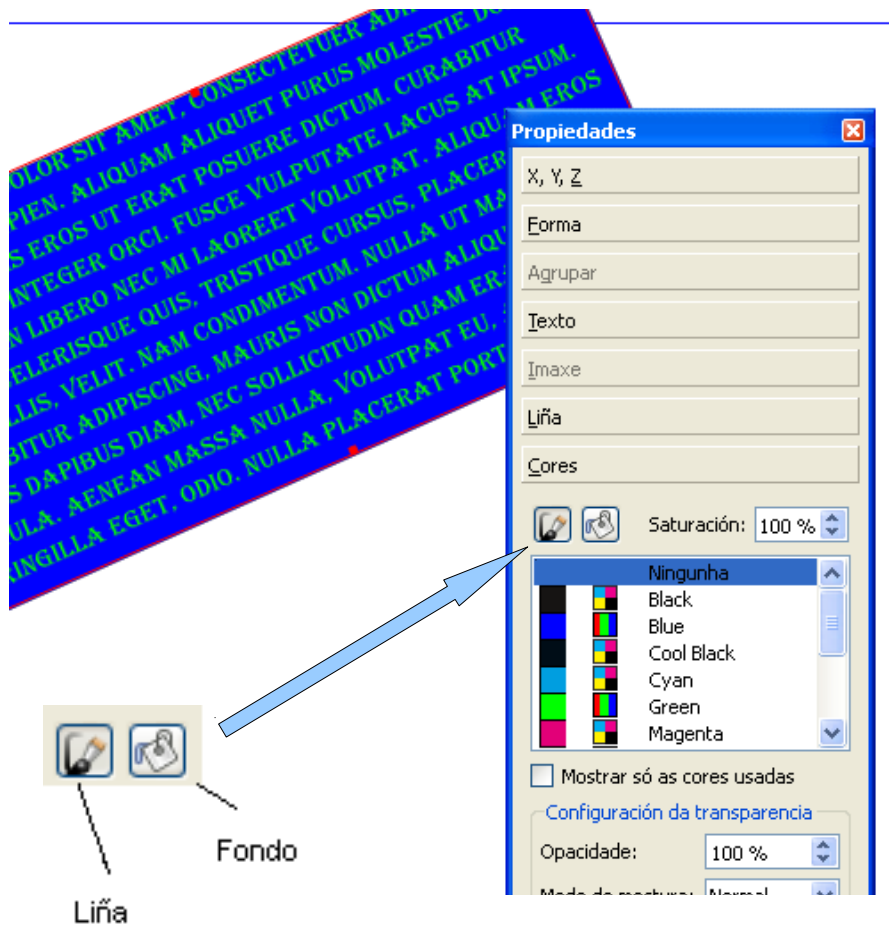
OLOR SIT AMET, CONSECTETUER ADI
PIEN. ALIQUAM ALIQUET PURUS MOLESTIE DU
S EROS UT ERAT POSUERE DICTUM. CURABITUR
INTEGER ORCI. FUSCE VULPUTATE LACUS AT IPSUM.
N LIBERO NEC MI LAOREET VOLUTPAT. ALIQUAM EROS
ELERISQUE QUIS, TRISTIQUE CURSUS, PLACER
LLIS, VELIT. NAM CONDIMENTUM. NULLA UT MA
BITUR ADIPISCING, MAURIS NON DICTUM ALIQU
S DAPIBUS DIAM, NEC SOLLICITUDIN QUAM ER
ULA. AENEAN MASSA NULLA, VOLUTPAT EU,
INGILLA EGET, ODIO. NULLA PLACERAT PORT

Propiedades

X, Y, Z

Forma

Agrupar

Texto

Imaxe

Liña

Cores

Saturación: 100 %

Ningunha
Black
Blue
Cool Black
Cyan
Green
Magenta

Mostrar só as cores usadas

Configuración da transparencia

Opacidade: 100 %

Modo de mestura: Normal

Fondo

Liña